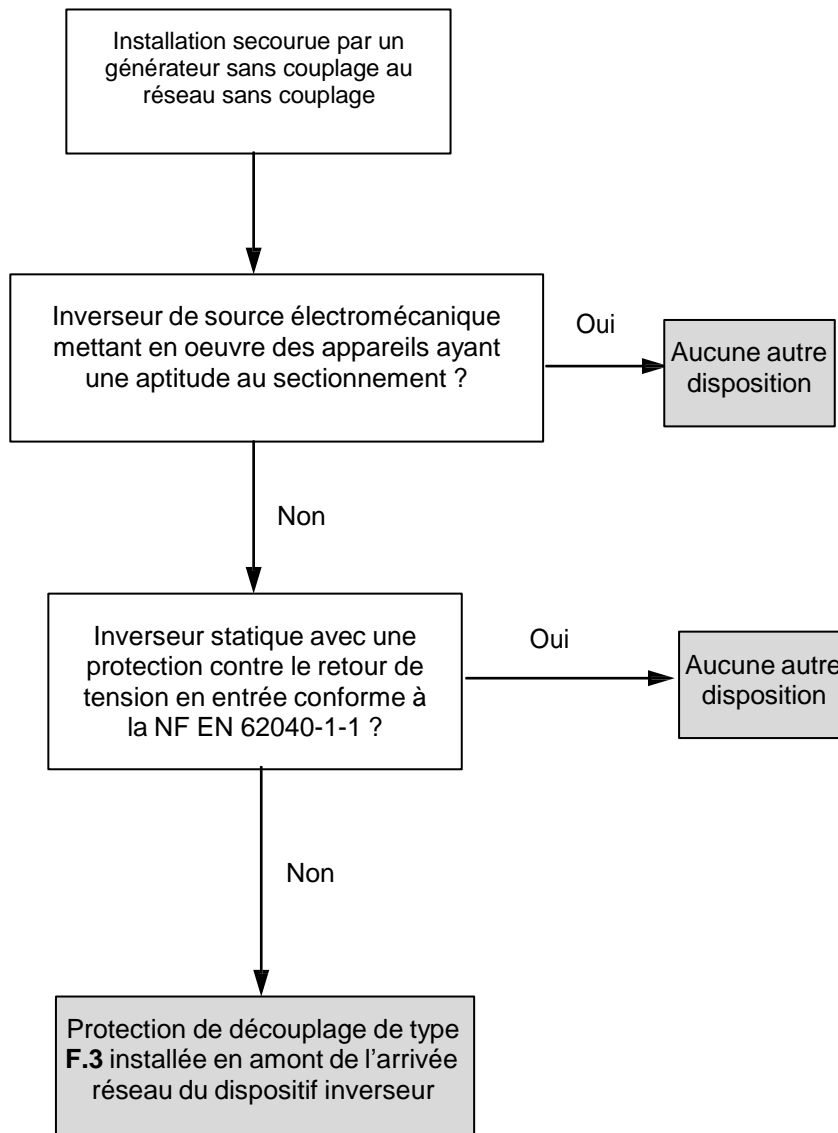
Installation secourue par un générateur sans couplage au réseau sans couplage

Inverseur de source électromécanique mettant en oeuvre des appareils ayant une aptitude au sectionnement ?

Oui

Aucune autre disposition

Non

Inverseur statique avec une protection contre le retour de tension en entrée conforme à la NF EN 62040-1-1 ?

Oui

Aucune autre disposition

Non

Protection de découplage de type **F.3** installée en amont de l'arrivée réseau du dispositif inverseur